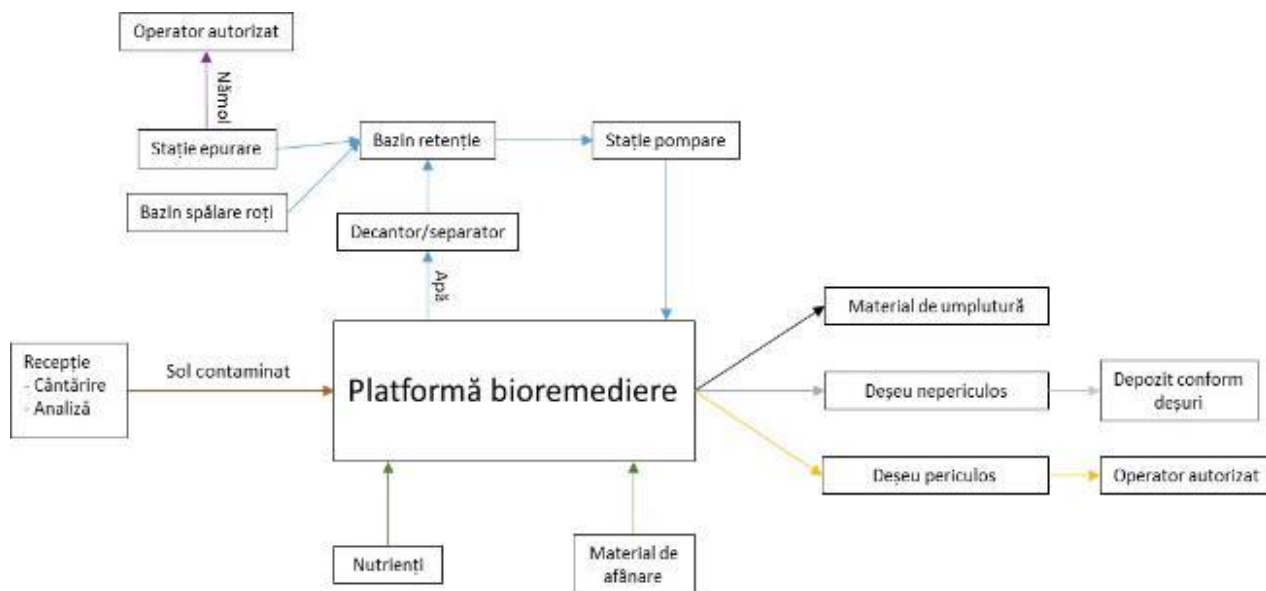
Operator autorizat

Nămol

Stație epurare

Bazin retenție

Stație pompare

Bazin spălare roți

Decantor/separator

Apă

Material de umplutură

Recepție
- Cântărire
- Analiză

Sol contaminat

Platformă bioremediere

Deșeu nepericulos

Depozit conform deșuri

Deșeu periculos

Operator autorizat

Nutrienți

Material de afânare